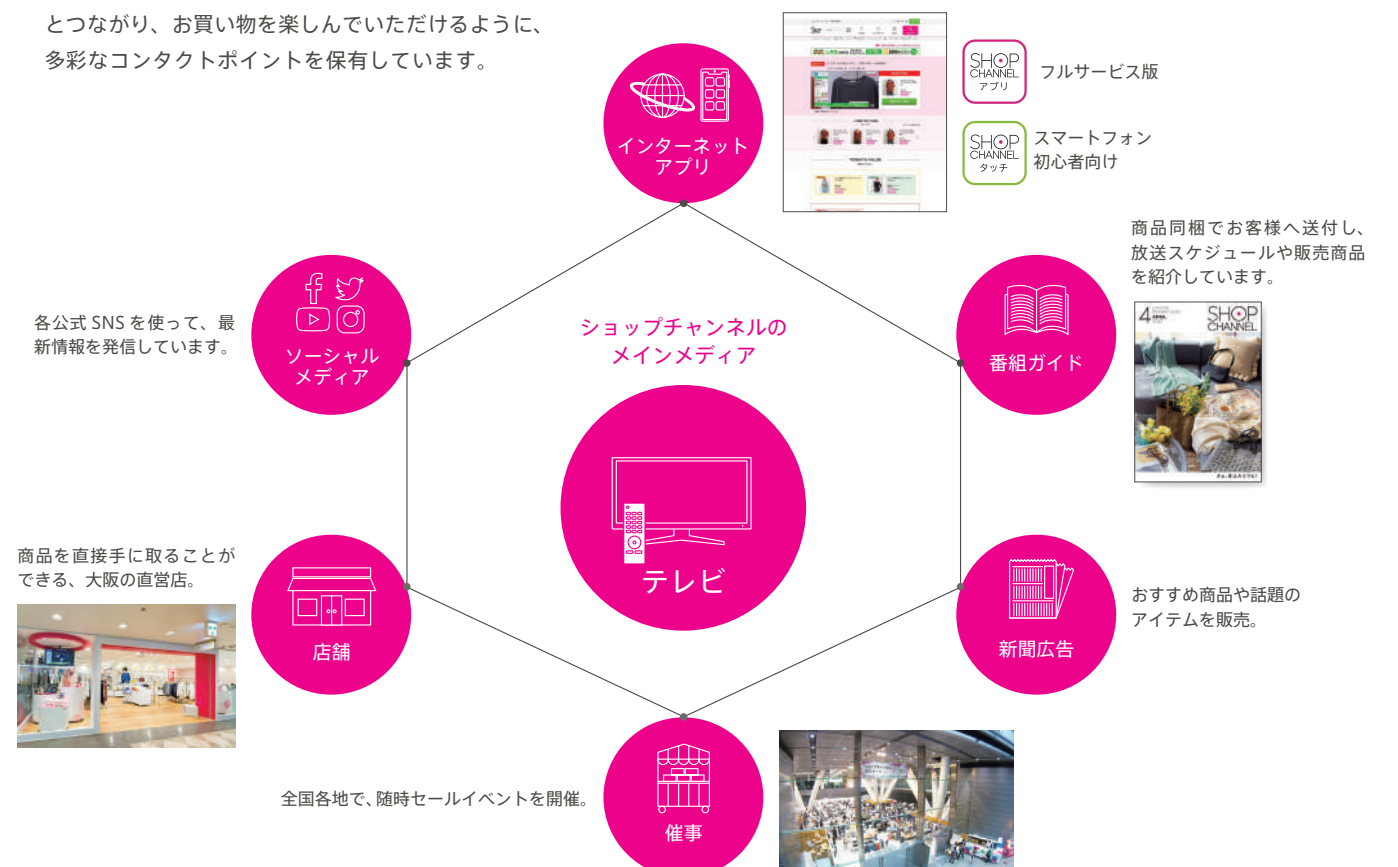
とつながり、お買い物を楽しんでいただけるように、多彩なコンタクトポイントを保有しています。

インターネット
アプリ

SHOP CHANNEL アプリ
フルサービス版

SHOP CHANNEL タッチ
スマートフォン
初心者向け

商品同梱でお客様へ送付し、放送スケジュールや販売商品を紹介しています。

4 SHOP CHANNEL

番組ガイド

各公式 SNS を使って、最新情報を発信しています。

ソーシャル
メディア

ショップチャンネルの
メインメディア

テレビ

商品を直接手に取ることができる、大阪の直営店。

店舗

新聞広告

おすすめ商品や話題のアイテムを販売。

全国各地で、随時セールイベントを開催。

催事